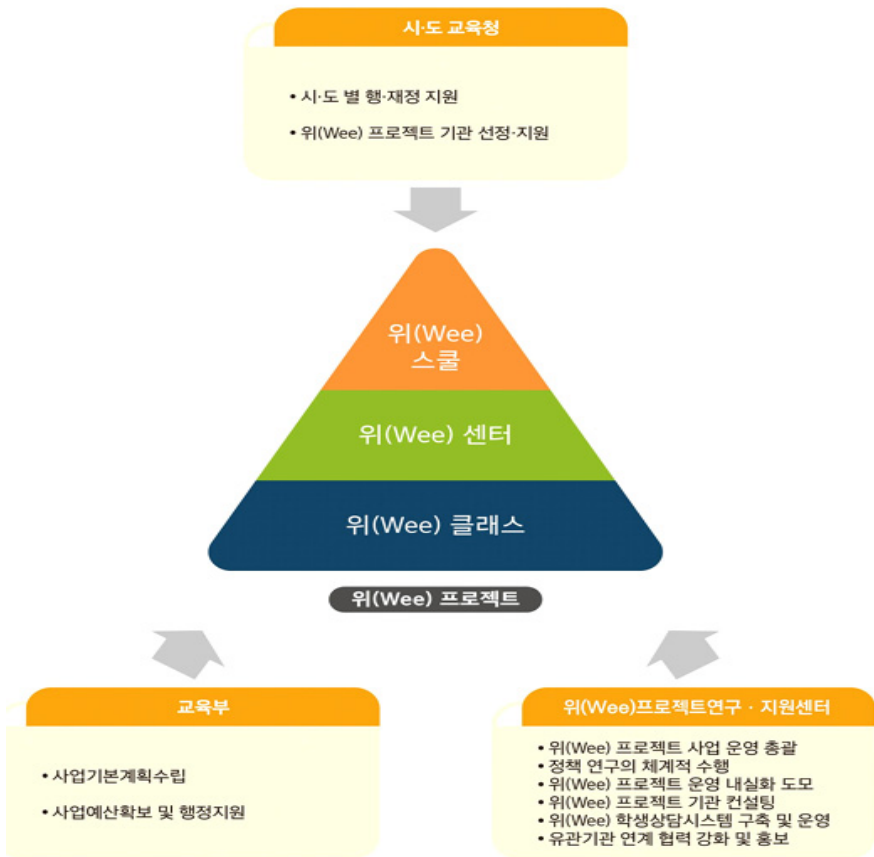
시·도 교육청

• 시·도 별 행·재정 지원
• 위(Wee) 프로젝트 기관 선정·지원

위(Wee) 스쿨

위(Wee) 센터

위(Wee) 클래스

위(Wee) 프로젝트

교육부

• 사업기본계획수립
• 사업예산확보 및 행정지원

위(Wee)프로젝트연구 · 지원센터

• 위(Wee) 프로젝트 사업 운영 총괄
• 정책 연구의 체계적 수행
• 위(Wee) 프로젝트 운영 내실화 도모
• 위(Wee) 프로젝트 기관 컨설팅
• 위(Wee) 학생상담시스템 구축 및 운영
• 유관기관 연계 협력 강화 및 홍보